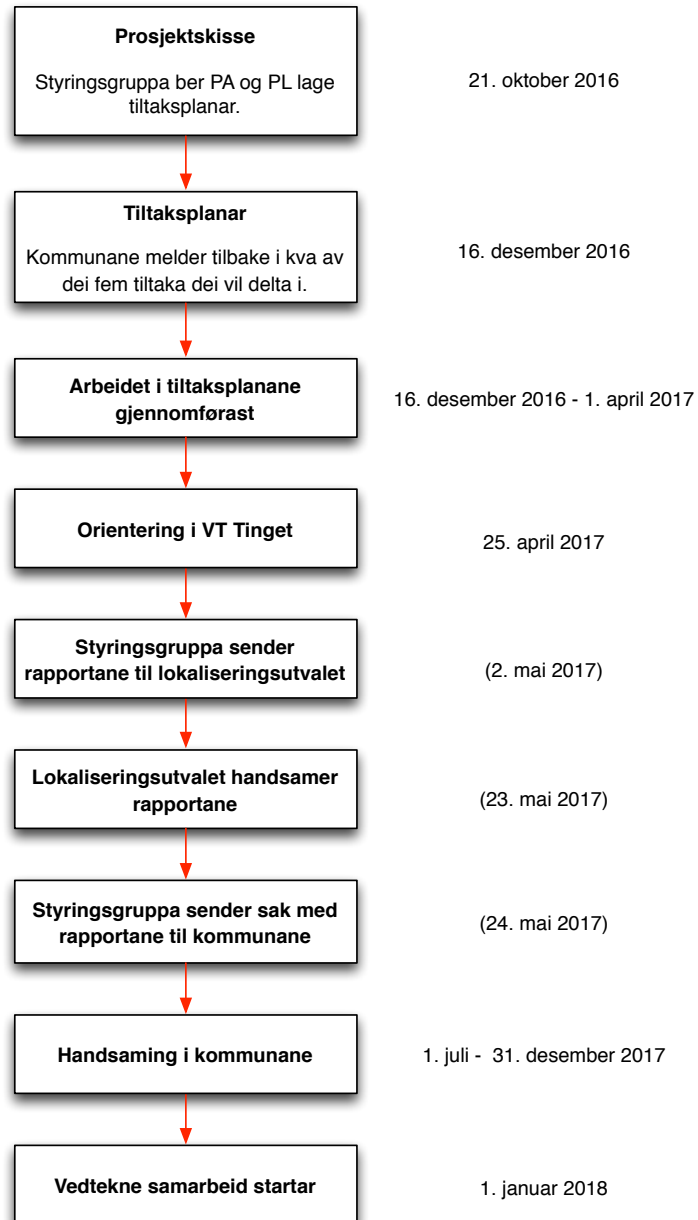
**Prosjektskisse**

Styringsgruppa ber PA og PL lage tiltaksplanar.

21. oktober 2016

**Tiltaksplanar**

Kommunane melder tilbake i kva av dei fem tiltaka dei vil delta i.

16. desember 2016

**Arbeidet i tiltaksplanane gjennomførast**

16. desember 2016 - 1. april 2017

**Orientering i VT Tinget**

25. april 2017

**Styringsgruppa sender rapportane til lokaliseringsutvalet**

(2. mai 2017)

**Lokaliseringsutvalet handsamer rapportane**

(23. mai 2017)

**Styringsgruppa sender sak med rapportane til kommunane**

(24. mai 2017)

**Handsaming i kommunane**

1. juli - 31. desember 2017

**Vedtekne samarbeid startar**

1. januar 2018